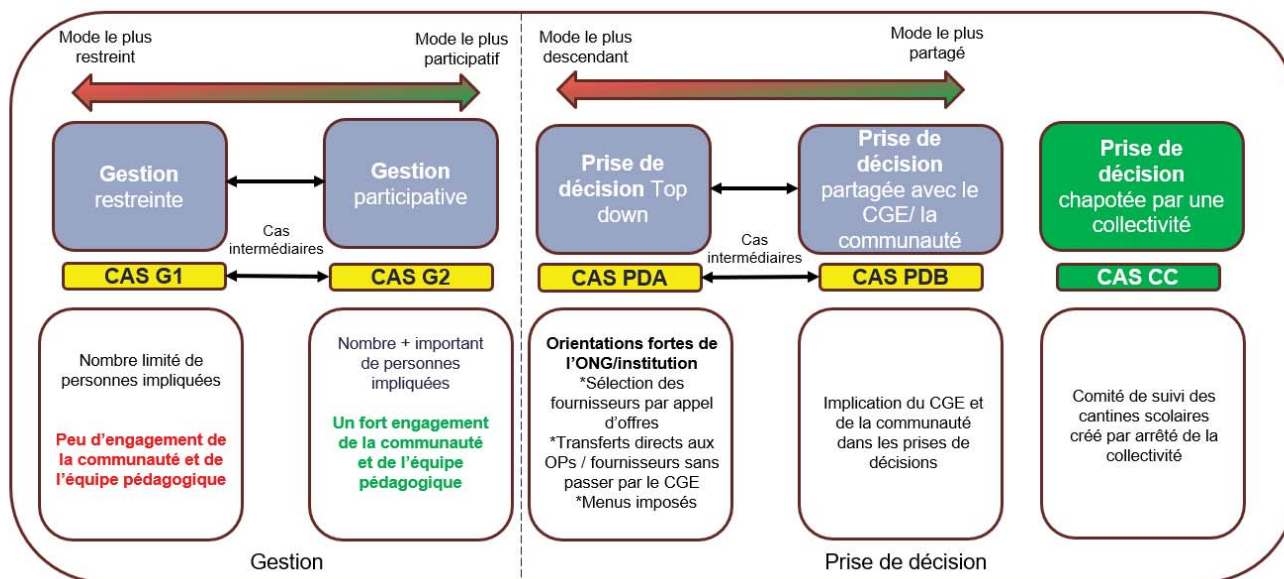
Mode le plus restreint

Mode le plus participatif

Gestion restreinte

Gestion participative

Cas intermédiaires

CAS G1

CAS G2

Nombre limité de personnes impliquées

Peu d'engagement de la communauté et de l'équipe pédagogique

Nombre + important de personnes impliquées

Un fort engagement de la communauté et de l'équipe pédagogique

Gestion

Mode le plus descendant

Mode le plus partagé

Prise de décision Top down

Prise de décision partagée avec le CGE/ la communauté

Prise de décision chapotée par une collectivité

Cas intermédiaires

CAS PDA

CAS PDB

CAS CC

Orientations fortes de l'ONG/institution
*Sélection des fournisseurs par appel d'offres
*Transferts directs aux OPs / fournisseurs sans passer par le CGE
*Menus imposés

Implication du CGE et de la communauté dans les prises de décisions

Comité de suivi des cantines scolaires créé par arrêté de la collectivité

Prise de décision